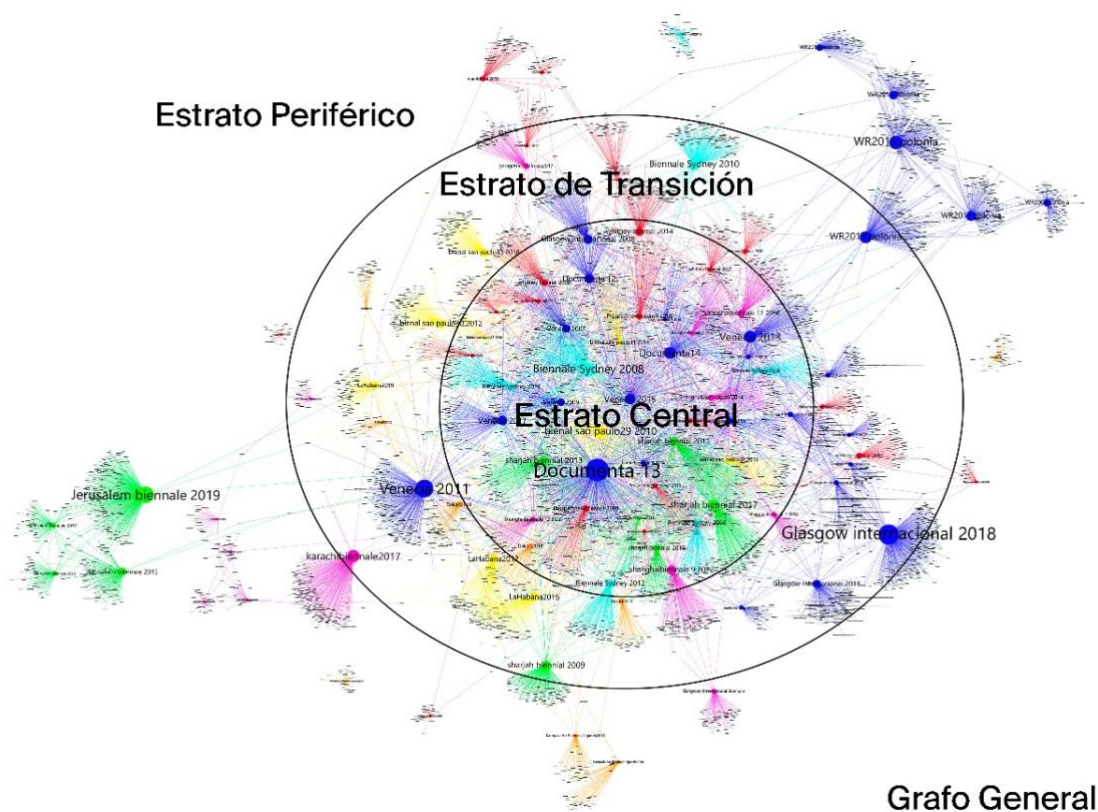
Estrato Periférico

Estrato de Transición

Estrato Central

Biennale Sydney 2010

WR201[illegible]

Documenta12

bienal sao paulo2012

Venecia2013

Documenta14

Biennale Sydney 2008

bienal sao paulo29 2010

Documenta 13

sharjah biennial 2013

Jerusalem biennale 2019

Venecia 2011

sharjah biennial 2017

Glasgow internacional 2018

karachibiennale2017

LaHabana2015

Biennale Sydney 2012

sharjah biennial 2009

Grafo General